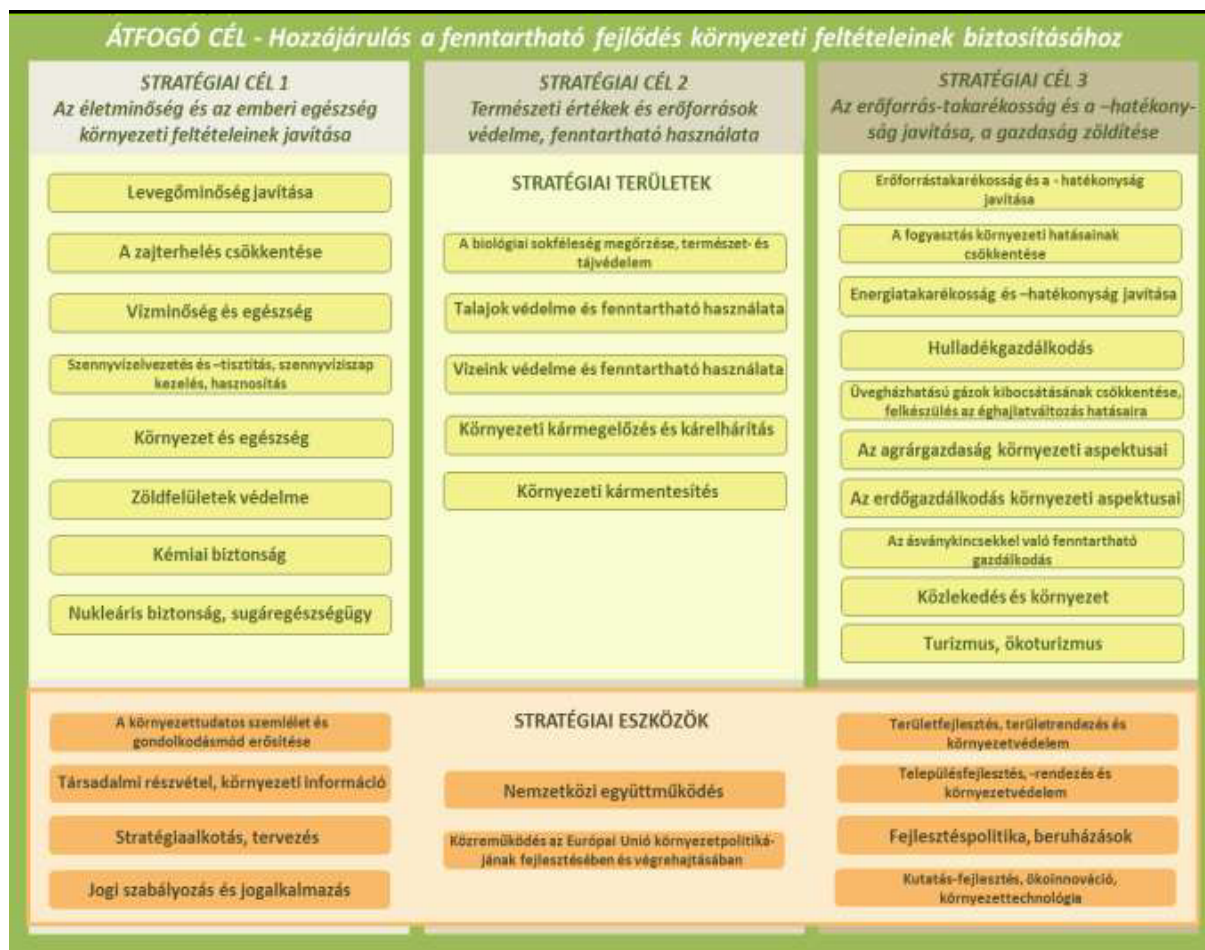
ÁTFOGÓ CÉL - Hozzájárulás a fenntartható fejlődés környezeti feltételeinek biztosításához

STRATÉGIAI CÉL 1
Az életminőség és az emberi egészség környezeti feltételeinek javítása

Levegőminőség javítása

A zajterhelés csökkentése

Vízminőség és egészség

Szennyvízelvezetés és –tisztítás, szennyvíziszap kezelés, hasznosítás

Környezet és egészség

Zöldfelületek védelme

Kémiai biztonság

Nukleáris biztonság, sugáregészségügy

STRATÉGIAI CÉL 2
Természeti értékek és erőforrások védelme, fenntartható használata

STRATÉGIAI TERÜLETEK

A biológiai sokféleség megőrzése, természet- és tájvédelem

Talajok védelme és fenntartható használata

Vizeink védelme és fenntartható használata

Környezeti kármegelőzés és kárelhárítás

Környezeti kármentesítés

STRATÉGIAI CÉL 3
Az erőforrás-takarékosság és a –hatékonyság javítása, a gazdaság zöldítése

Erőforrástakarékosság és a - hatékonyság javítása

A fogyasztás környezeti hatásainak csökkentése

Energiatakarékosság és –hatékonyság javítása

Hulladékgazdálkodás

Üvegházhatású gázok kibocsátásának csökkentése, felkészülés az éghajlatváltozás hatásaira

Az agrárgazdaság környezeti aspektusai

Az erdőgazdálkodás környezeti aspektusai

Az ásványkincsekkel való fenntartható gazdálkodás

Közlekedés és környezet

Turizmus, ökoturizmus

STRATÉGIAI ESZKÖZÖK

A környezettudatos szemlélet és gondolkodásmód erősítése

Társadalmi részvétel, környezeti információ

Stratégiaalkotás, tervezés

Jogi szabályozás és jogalkalmazás

Nemzetközi együttműködés

Közreműködés az Európai Unió környezetpolitikájának fejlesztésében és végrehajtásában

Területfejlesztés, területrendezés és környezetvédelem

Településfejlesztés, -rendezés és környezetvédelem

Fejlesztéspolitika, beruházások

Kutatás-fejlesztés, ökoinnováció, környezettechnológia